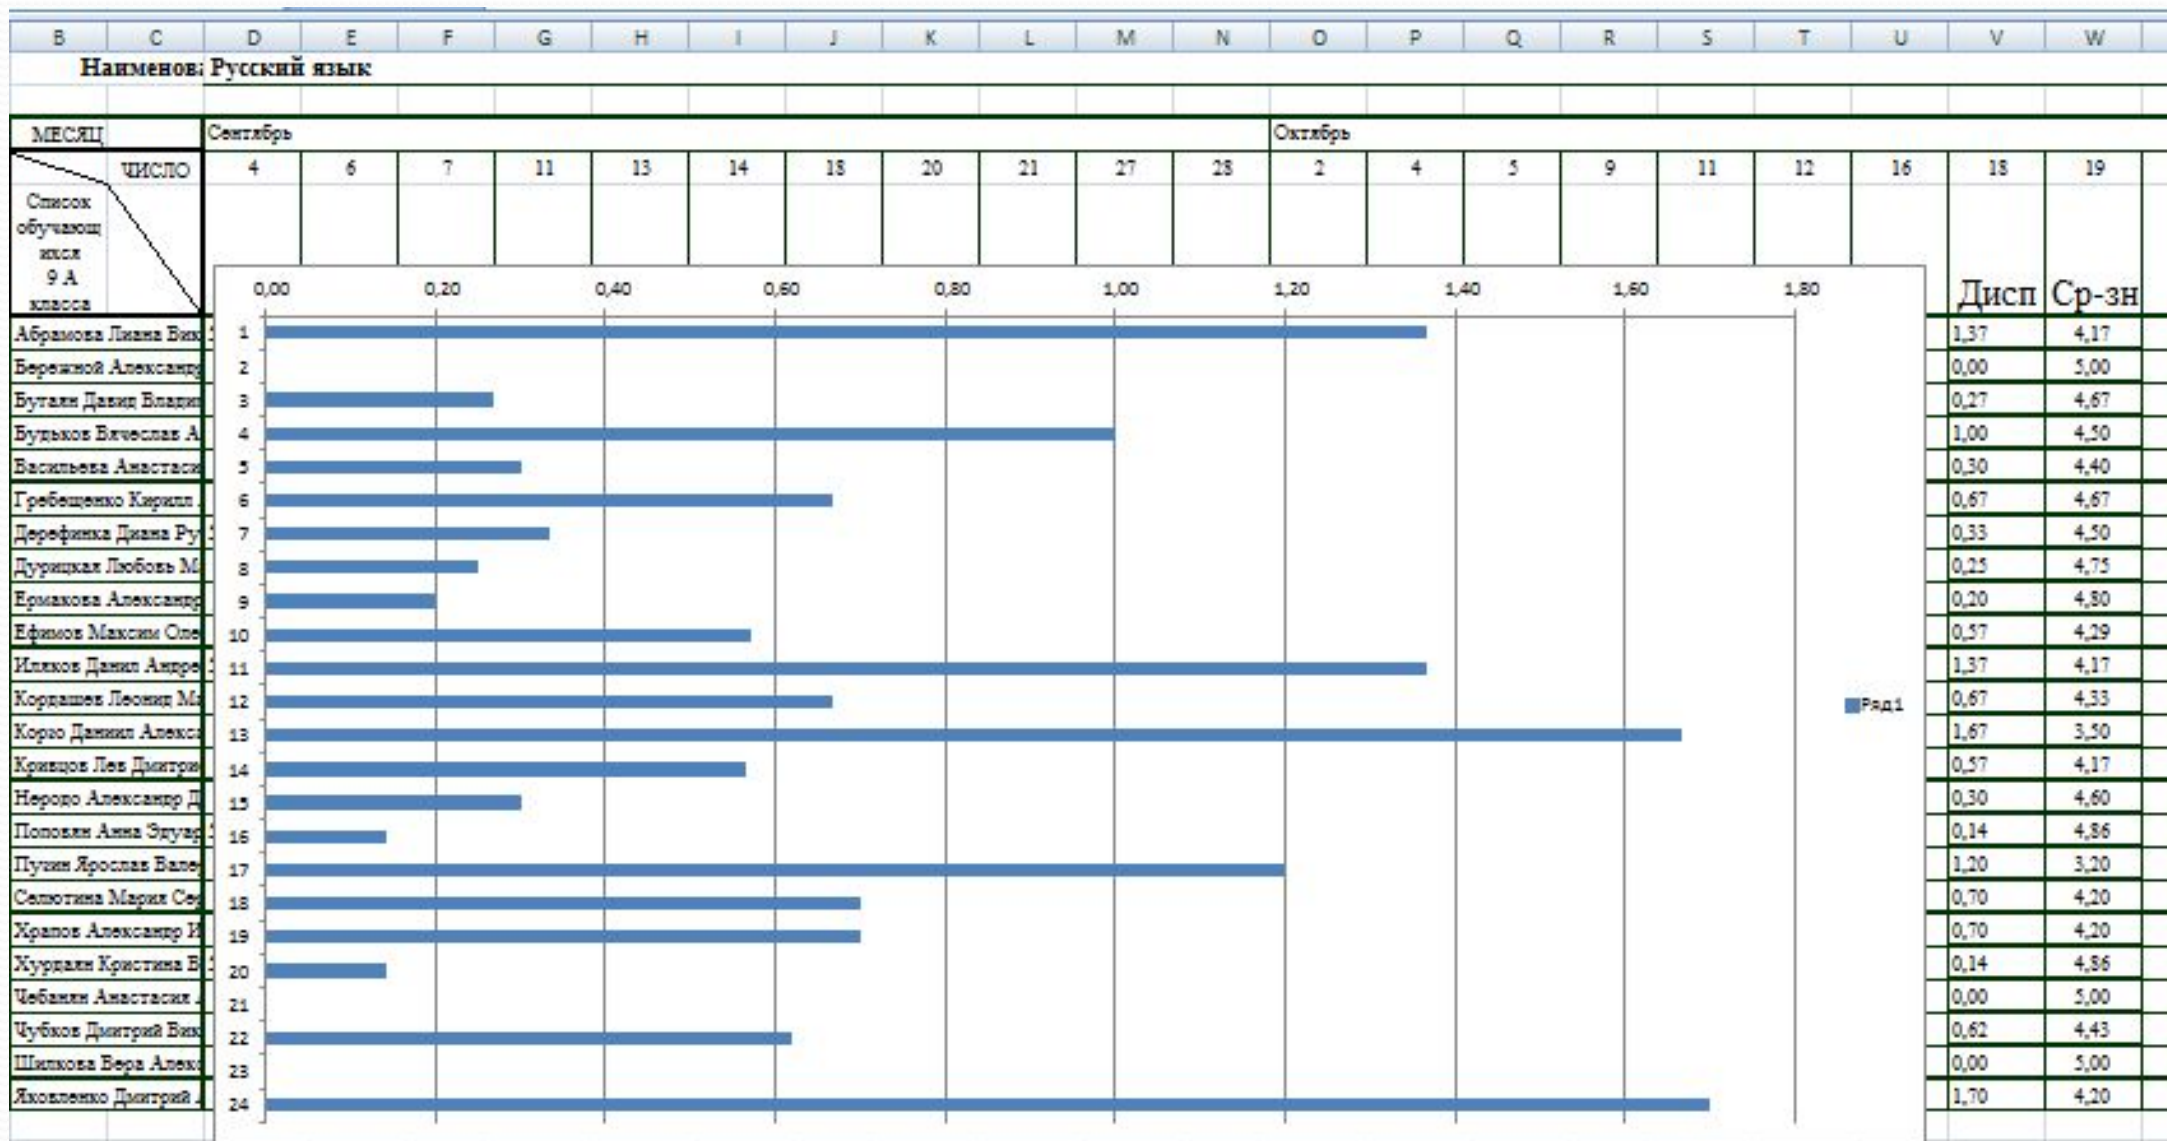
| B | C | D | E | F | G | H | I | J | K | L | M | N | O | P | Q | R | S | T | U | V | W |
|---|---|---|---|---|---|---|---|---|---|---|---|---|---|---|---|---|---|---|---|---|---|

Наименов: Русский язык

| МЕСЯЦ | Сентябрь | | | | | | | | | | | Октябрь | | | | | | | | |
|---|---|---|---|---|---|---|---|---|---|---|---|---|---|---|---|---|---|---|---|---|
| ЧИСЛО / Список обучающихся 9 А класса | 4 | 6 | 7 | 11 | 13 | 14 | 18 | 20 | 21 | 27 | 28 | 2 | 4 | 5 | 9 | 11 | 12 | 16 | 18 | 19 |

0,00 0,20 0,40 0,60 0,80 1,00 1,20 1,40 1,60 1,80

1 2 3 4 5 6 7 8 9 10 11 12 13 14 15 16 17 18 19 20 21 22 23 24

Ряд1

| Список | Дисп | Ср-зн |
|---|---|---|
| Абрамова Лиана Вик | 1,37 | 4,17 |
| Бережной Александр | 0,00 | 5,00 |
| Бугаян Давид Влади | 0,27 | 4,67 |
| Будьков Вячеслав А | 1,00 | 4,50 |
| Васильева Анастаси | 0,30 | 4,40 |
| Гребещенко Кирилл | 0,67 | 4,67 |
| Деревянка Диана Ру | 0,33 | 4,50 |
| Дурицкая Любовь М | 0,25 | 4,75 |
| Ермакова Александр | 0,20 | 4,80 |
| Ефимов Максим Оле | 0,57 | 4,29 |
| Иляков Данил Андре | 1,37 | 4,17 |
| Кордашев Леонид М | 0,67 | 4,33 |
| Корзо Даниил Алекс | 1,67 | 3,50 |
| Кривцов Лев Дмитри | 0,57 | 4,17 |
| Неродо Александр Д | 0,30 | 4,60 |
| Поповян Анна Эдуар | 0,14 | 4,86 |
| Пузин Ярослав Вале | 1,20 | 3,20 |
| Селютина Мария Се | 0,70 | 4,20 |
| Храпов Александр И | 0,70 | 4,20 |
| Хурдаян Кристина В | 0,14 | 4,86 |
| Чебанян Анастасия | 0,00 | 5,00 |
| Чубков Дмитрий Вик | 0,62 | 4,43 |
| Шишкова Вера Алек | 0,00 | 5,00 |
| Яковленко Дмитрий | 1,70 | 4,20 |